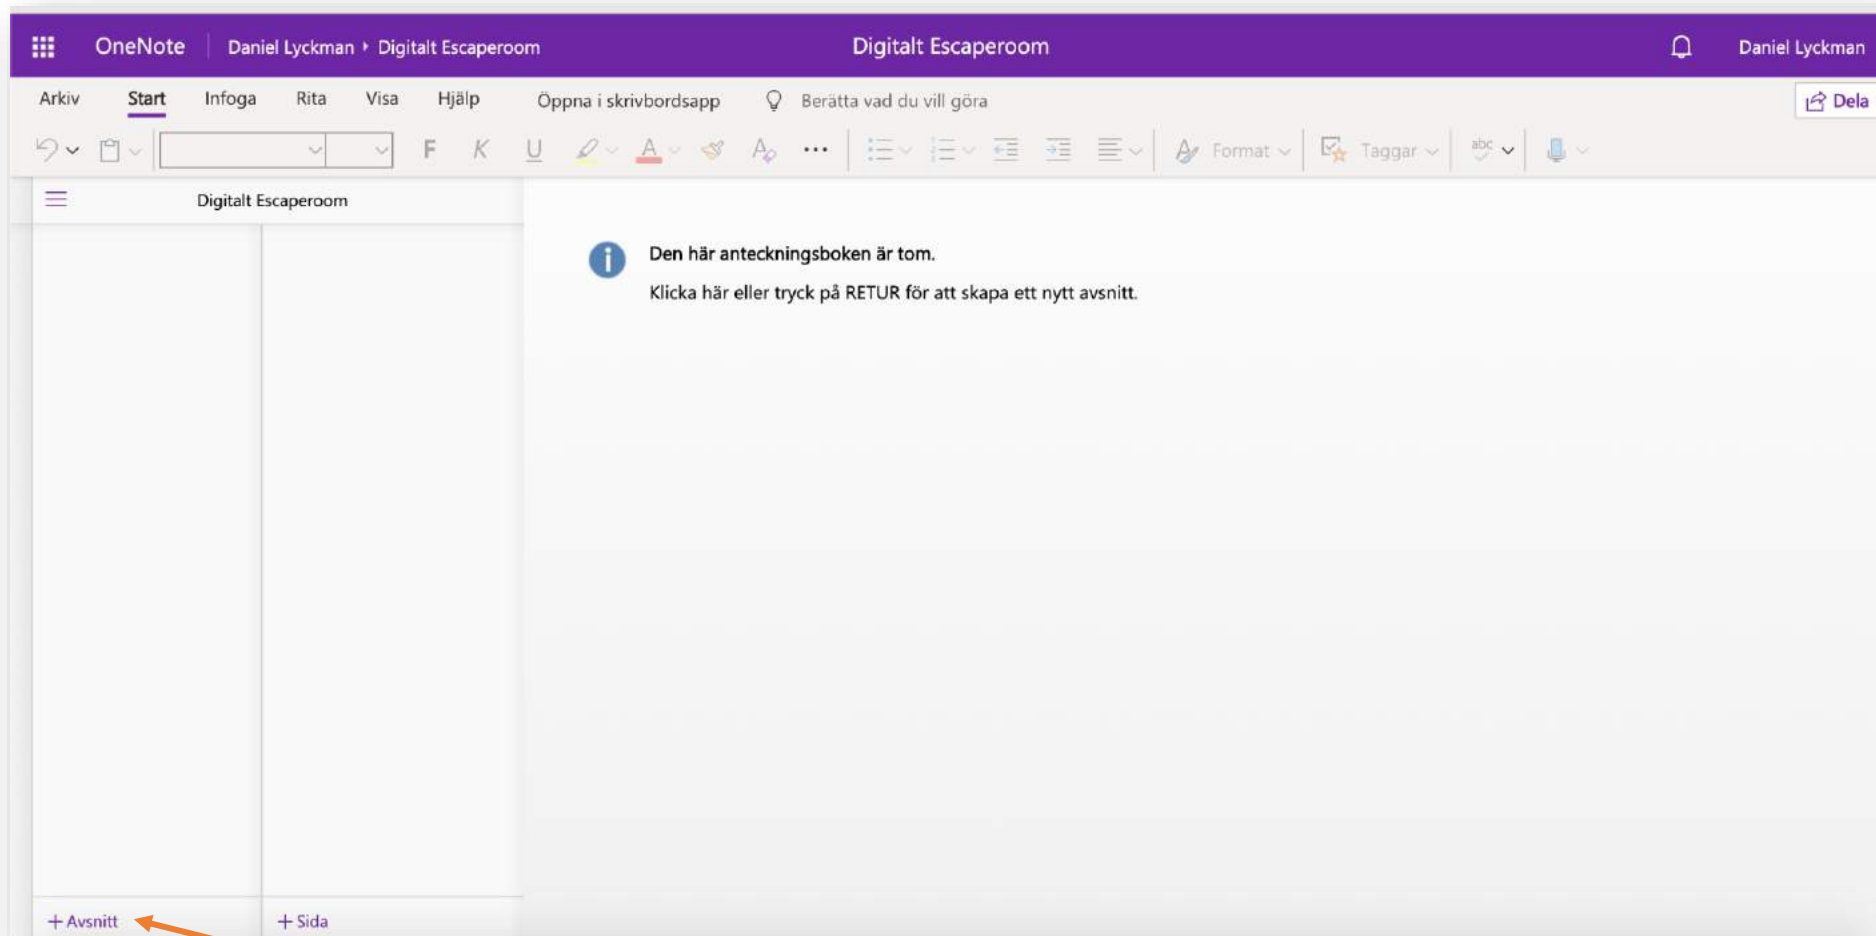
OneNote Daniel Lyckman ▸ Digitalt Escaperoom

Digitalt Escaperoom

Daniel Lyckman

Arkiv Start Infoga Rita Visa Hjälp Öppna i skrivbordsapp Berätta vad du vill göra

Dela

F K U ··· Format Taggar abc

Digitalt Escaperoom

Den här anteckningsboken är tom.

Klicka här eller tryck på RETUR för att skapa ett nytt avsnitt.

+ Avsnitt

+ Sida